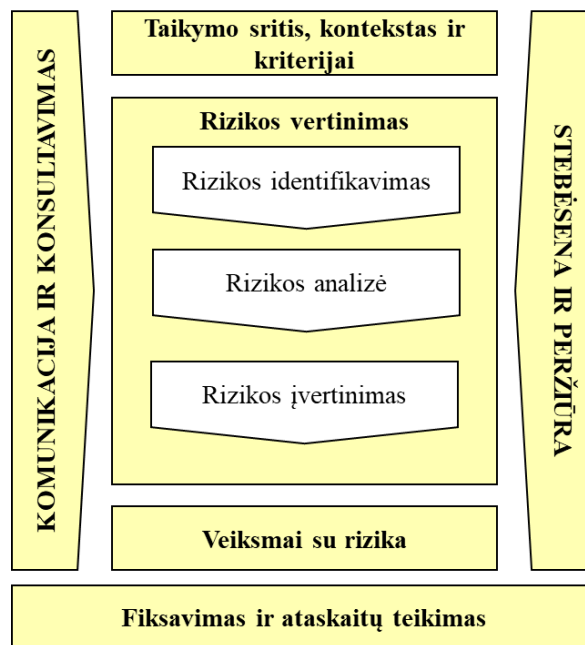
KOMUNIKACIJA IR KONSULTAVIMAS

Taikymo sritis, kontekstas ir kriterijai

Rizikos vertinimas

Rizikos identifikavimas

Rizikos analizė

Rizikos įvertinimas

Veiksmai su rizika

STEBĖSENA IR PERŽIŪRA

Fiksavimas ir ataskaitų teikimas